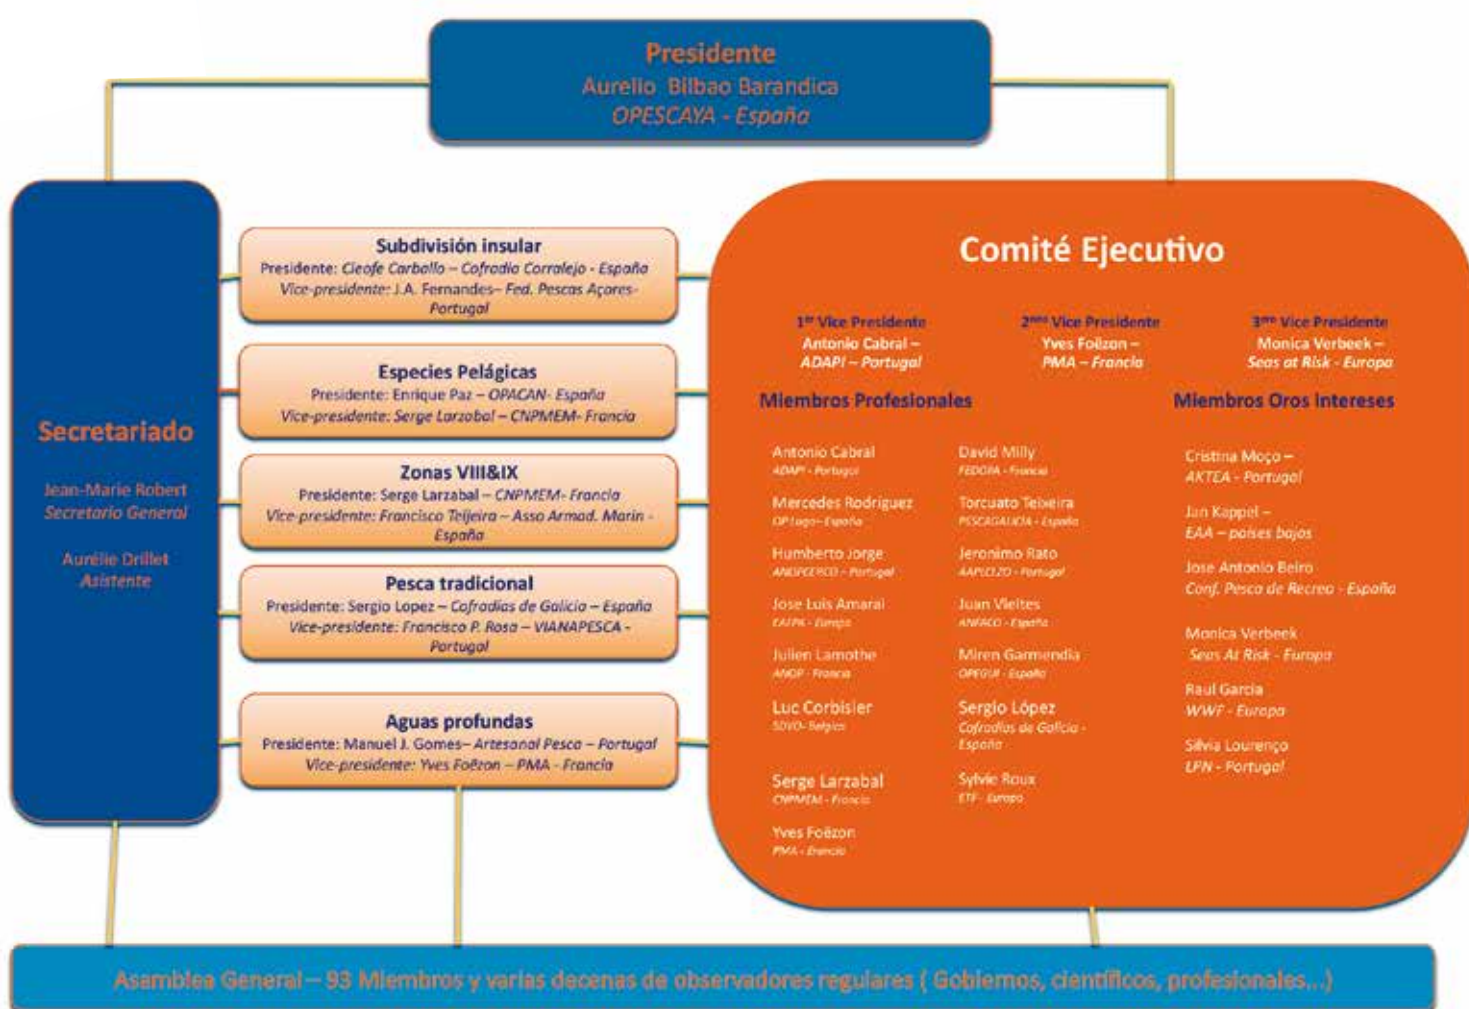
Presidente
Aurelio Bilbao Barandica
OPESCAYA - España

Secretariado

Jean-Marie Robert
Secretario General

Aurélie Drillet
Asistente

Subdivisión insular
Presidente: Cleofe Carballo – Cofradía Corralejo - España
Vice-presidente: J.A. Fernandes– Fed. Pescas Açores-Portugal

Especies Pelágicas
Presidente: Enrique Paz – OPACAN- España
Vice-presidente: Serge Larzabal – CNPMEM- Francia

Zonas VIII&IX
Presidente: Serge Larzabal – CNPMEM- Francia
Vice-presidente: Francisco Teijeira – Asso Armad. Marin - España

Pesca tradicional
Presidente: Sergio Lopez – Cofradías de Galicia – España
Vice-presidente: Francisco P. Rosa – VIANAPESCA - Portugal

Aguas profundas
Presidente: Manuel J. Gomes– Artesanal Pesca – Portugal
Vice-presidente: Yves Foëzon – PMA - Francia

Comité Ejecutivo

1er Vice Presidente
Antonio Cabral –
ADAPI – Portugal

2ndo Vice Presidente
Yves Foëzon –
PMA – Francia

3ero Vice Presidente
Monica Verbeek –
Seas at Risk - Europa

Miembros Profesionales

Antonio Cabral
ADAPI - Portugal

Mercedes Rodriguez
OP Lugo - España

Humberto Jorge
ANOPCERCO - Portugal

Jose Luis Amaral
EAFPK - Europa

Julien Lamothe
ANOP - Francia

Luc Corbisier
SDVO- Belgica

Serge Larzabal
CNPMEM - Francia

Yves Foëzon
PMA - Francia

David Milly
FEDOPA - Francia

Torcuato Teixeira
PESCAGALICIA - España

Jeronimo Rato
AAPCEZO - Portugal

Juan Vieites
ANFACO - España

Miren Garmendia
OPEGUI - España

Sergio López
Cofradías de Galicia - España

Sylvie Roux
ETF - Europa

Miembros Oros intereses

Cristina Moço –
AKTEA - Portugal

Jan Kappel –
EAA – países bajos

Jose Antonio Beiro
Conf. Pesca de Recreo - España

Monica Verbeek
Seas At Risk - Europa

Raul Garcia
WWF - Europa

Silvia Lourenço
LPN - Portugal

Asamblea General – 93 Miembros y varias decenas de observadores regulares ( Gobiernos, científicos, profesionales...)